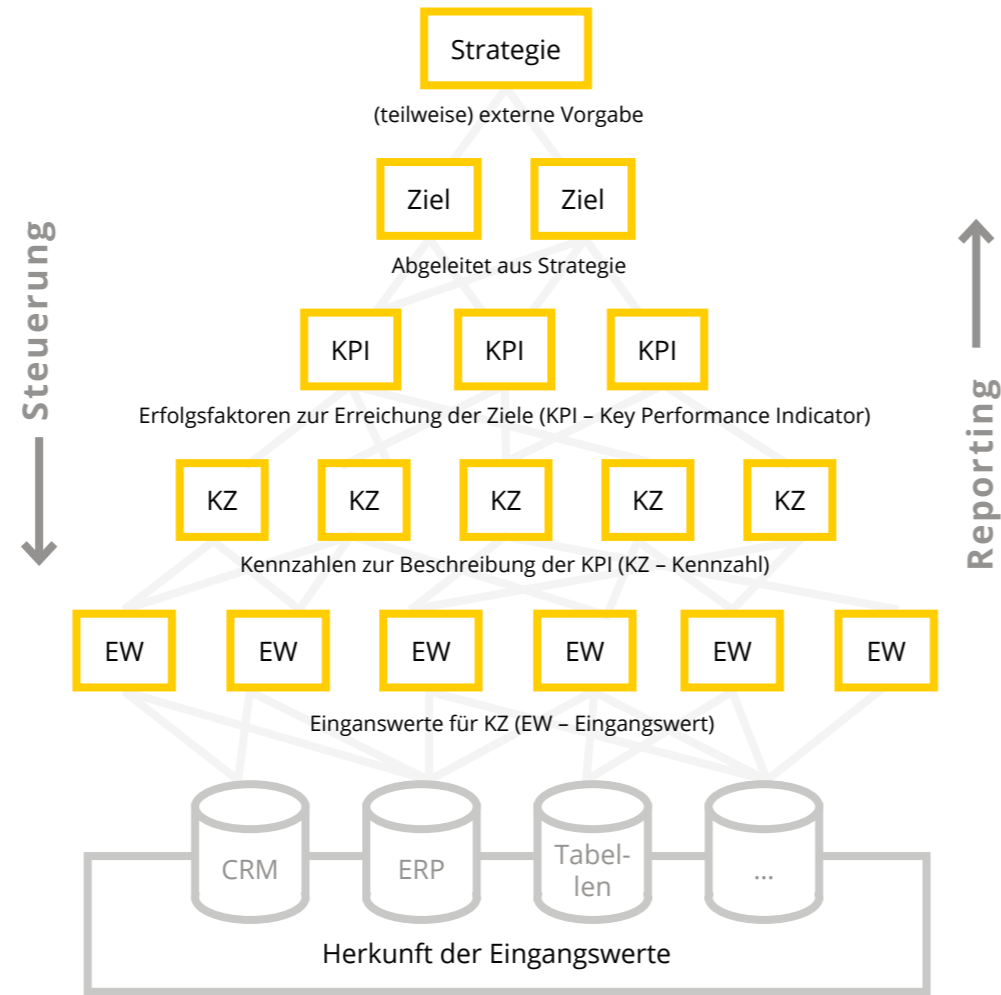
Strategie

(teilweise) externe Vorgabe

Ziel Ziel

Ableitet aus Strategie

KPI KPI KPI

Erfolgsfaktoren zur Erreichung der Ziele (KPI – Key Performance Indicator)

KZ KZ KZ KZ KZ

Kennzahlen zur Beschreibung der KPI (KZ – Kennzahl)

EW EW EW EW EW EW

Einganswerte für KZ (EW – Eingangswert)

CRM ERP Tabellen ...

Herkunft der Eingangswerte

Steuerung

Reporting